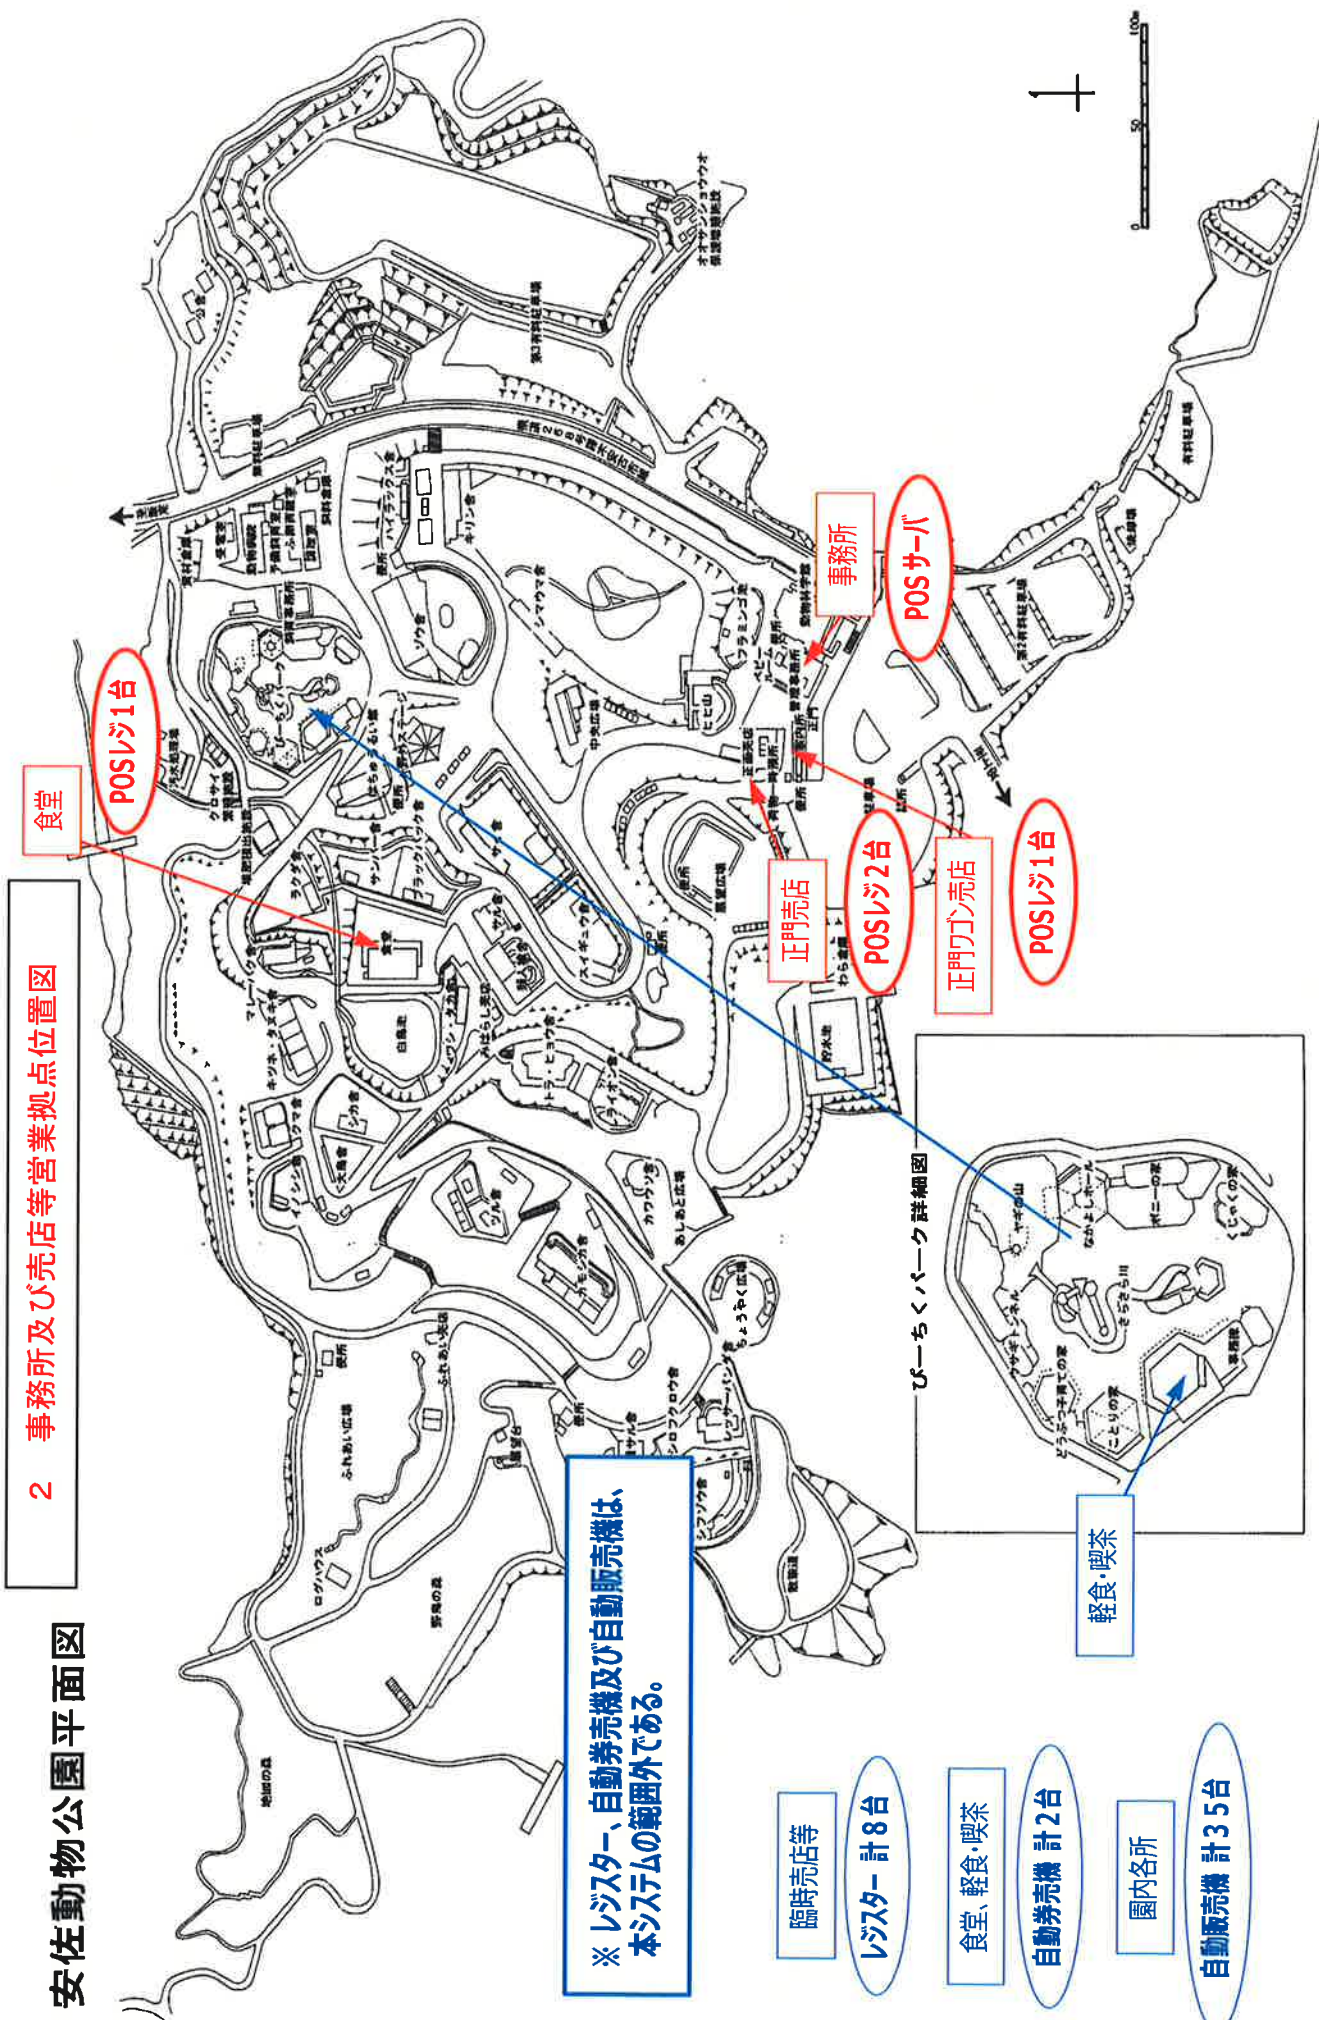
安佐動物公園平面図

2　事務所及び売店等営業拠点位置図

食堂

POSレジ1台

事務所

POSサーバ

正門売店

POSレジ2台

正門ワゴン売店

POSレジ1台

ぴーちくパーク詳細図

軽食・喫茶

※ レジスター、自動券売機及び自動販売機は、本システムの範囲外である。

臨時売店等

レジスター 計8台

食堂、軽食・喫茶

自動券売機 計2台

園内各所

自動販売機 計35台

ふれあい広場

ログハウス

野鳥の森

池田の森

ゾウ舎

キリン舎

シマウマ舎

ハイラックス舎

中央広場

サイ舎

スイギュウ舎

白鳥池

ライオン舎

トラ・ヒョウ舎

カワウソ舎

ツル舎

カモシカ舎

シカ舎

クマ舎

貯水池

正門

フラミンゴ舎

ヤギの山

なかよしホール

ポニーの家

くじゃくの家

うさぎトンネル

にとりの家

管理事務所

0　50　100m